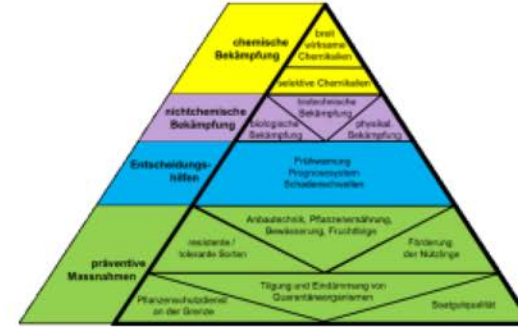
chemische Bekämpfung

breit wirksame Chemikalien

selektive Chemikalien

nichtchemische Bekämpfung

biotechnische Bekämpfung

biologische Bekämpfung

physikal. Bekämpfung

Entscheidungshilfen

Frühwarnung
Prognosesystem
Schadenschwellen

präventive Massnahmen

Anbautechnik, Pflanzenernährung, Bewässerung, Fruchtfolge

resistente / tolerante Sorten

Förderung der Nützlinge

Tilgung und Eindämmung von Quarantäneorganismen

Pflanzenschutzdienst an der Grenze

Saatgutqualität